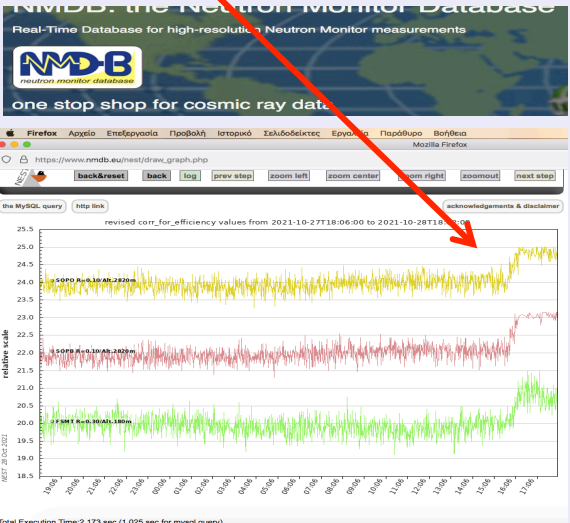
NMDB: the Neutron Monitor Database

Real-Time Database for high-resolution Neutron Monitor measurements

NMDB neutron monitor database

one stop shop for cosmic ray data

Firefox Αρχείο Επεξεργασία Προβολή Ιστορικό Σελιδοδείκτες Εργαλεία Παράθυρο Βοήθεια

Mozilla Firefox

https://www.nmdb.eu/nest/draw_graph.php

NEST

back&reset back log prev step zoom left zoom center zoom right zoomout next step

the MySQL query http link acknowledgements & disclaimer

revised corr_for_efficiency values from 2021-10-27T18:06:00 to 2021-10-28T18:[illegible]

SOPO R=0.10/Alt.2820m

SOPB R=0.10/Alt.2820m

FSMT R=0.30/Alt.180m

relative scale

25.5 25.0 24.5 24.0 23.5 23.0 22.5 22.0 21.5 21.0 20.5 20.0 19.5 19.0 18.5

NEST 28 Oct 2021

19:06 20:06 21:06 22:06 23:06 00:06 01:06 02:06 03:06 04:06 05:06 06:06 07:06 08:06 09:06 10:06 11:06 12:06 13:06 14:06 15:06 16:06 17:06

Total Execution Time:2.173 sec (1.025 sec for mysql query)